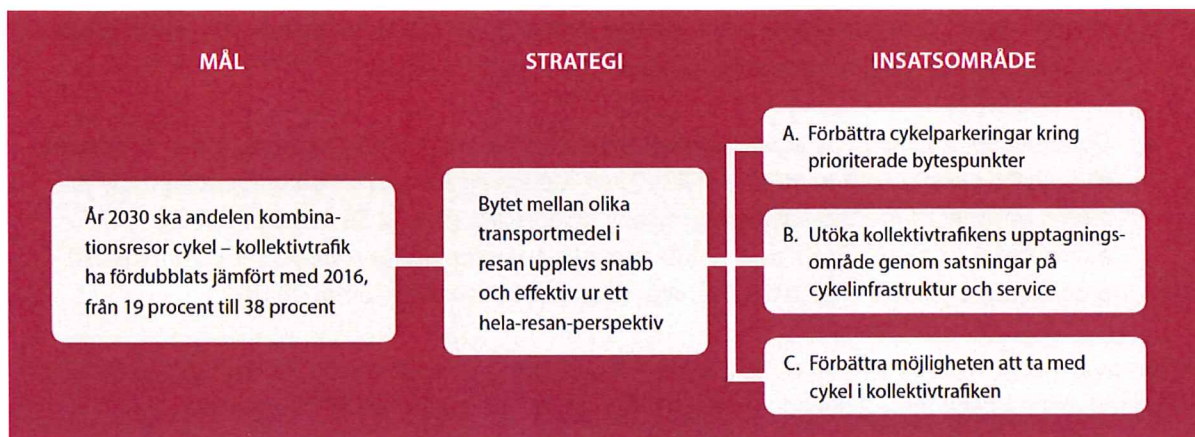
MÅL

STRATEGI

INSATSOMRÅDE

År 2030 ska andelen kombinationsresor cykel – kollektivtrafik ha fördubblats jämfört med 2016, från 19 procent till 38 procent

Bytet mellan olika transportmedel i resan upplevs snabb och effektiv ur ett hela-resan-perspektiv

A. Förbättra cykelparkeringar kring prioriterade bytespunkter

B. Utöka kollektivtrafikens upptagningsområde genom satsningar på cykelinfrastruktur och service

C. Förbättra möjligheten att ta med cykel i kollektivtrafiken